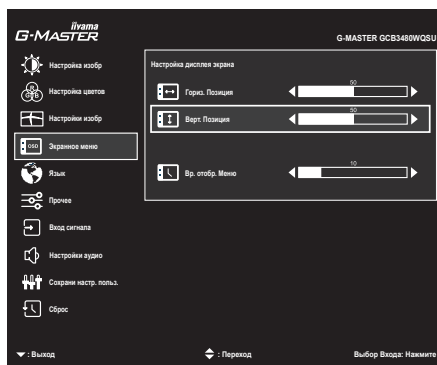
iiyama
G-MASTER

G-MASTER GCB3480WQSU

Настройка изобр
Настройка цветов
Настройки изобр
Экранное меню
Язык
Прочее
Вход сигнала
Настройки аудио
Сохрани настр. польз.
Сброс

Настройка дисплея экрана

Гориз. Позиция 50
Верт. Позиция 50
Вр. отобр. Меню 10

OSD

: Выход
: Переход
Выбор Входа: Нажмите